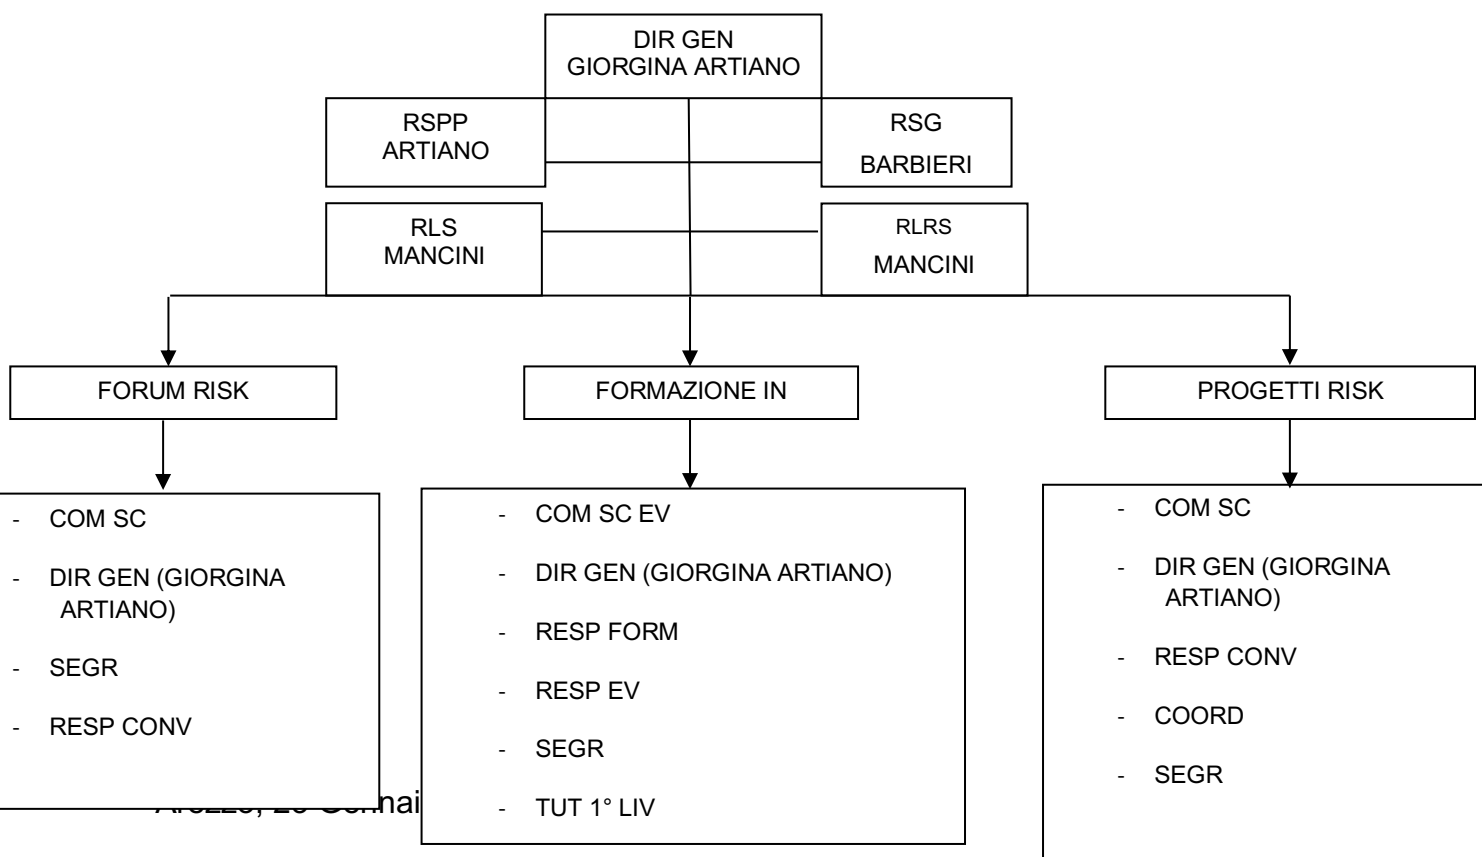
DIR GEN
GIORGINA ARTIANO

RSPP
ARTIANO

RSG
BARBIERI

RLS
MANCINI

RLRS
MANCINI

FORUM RISK

FORMAZIONE IN

PROGETTI RISK

- COM SC
- DIR GEN (GIORGINA ARTIANO)
- SEGR
- RESP CONV

- COM SC EV
- DIR GEN (GIORGINA ARTIANO)
- RESP FORM
- RESP EV
- SEGR
- TUT 1° LIV

- COM SC
- DIR GEN (GIORGINA ARTIANO)
- RESP CONV
- COORD
- SEGR

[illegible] Gennai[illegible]